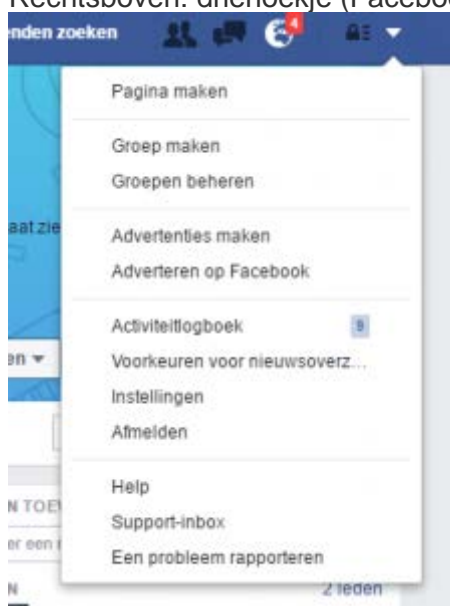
Rechtsboven: driehoekje (Faceboo

nden zoeken

4

Pagina maken

Groep maken

Groepen beheren

aat zie

Advertenties maken

Adverteren op Facebook

Activiteitlogboek 9

en ▾

Voorkeuren voor nieuwsoverz...

Instellingen

Afmelden

Help

N TOE

Support-inbox

er een

Een probleem rapporteren

N

2 leden